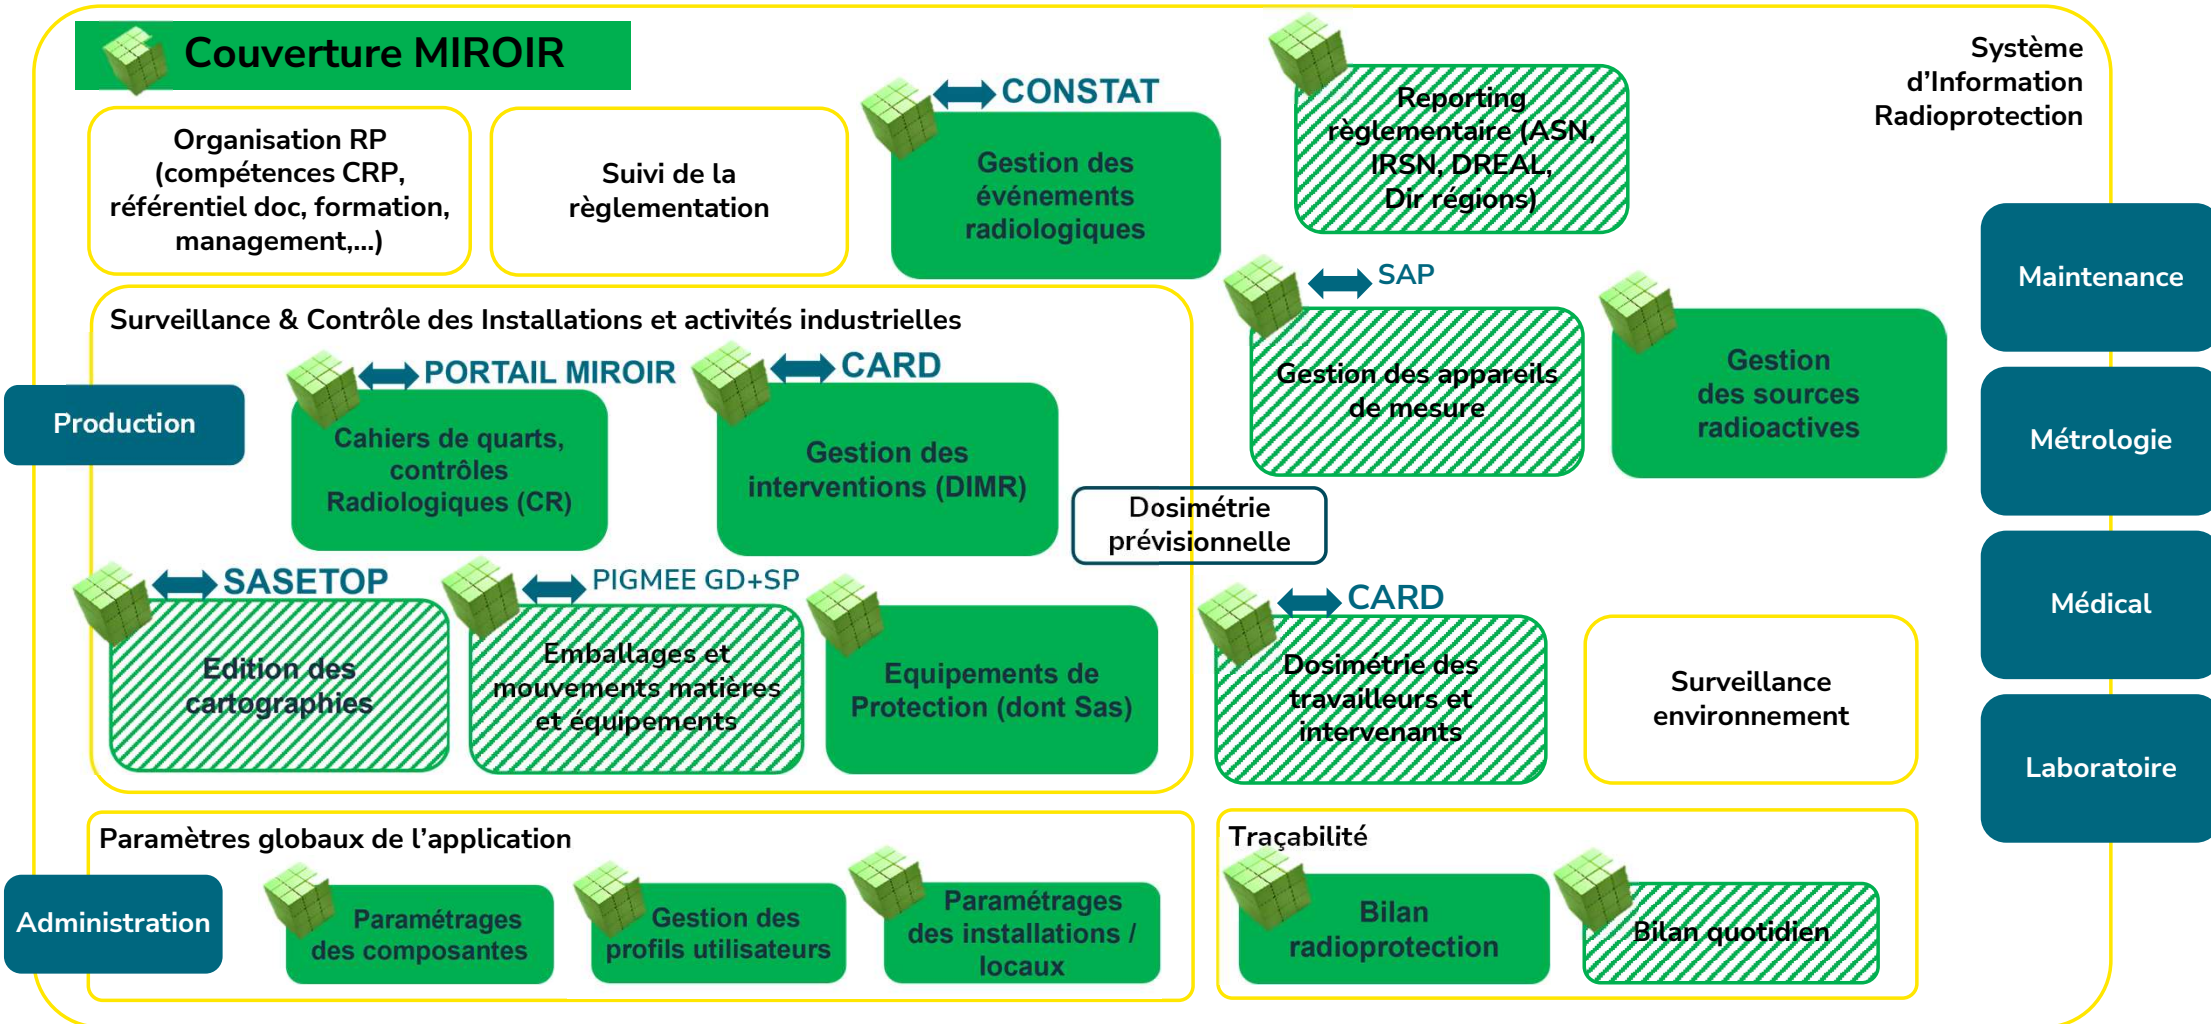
Couverture MIROIR

Système d'Information Radioprotection

Organisation RP (compétences CRP, référentiel doc, formation, management,...)

Suivi de la règlementation

CONSTAT

Gestion des événements radiologiques

Reporting règlementaire (ASN, IRSN, DREAL, Dir régions)

Maintenance

Métrologie

Médical

Laboratoire

Surveillance & Contrôle des Installations et activités industrielles

Production

PORTAIL MIROIR

Cahiers de quarts, contrôles Radiologiques (CR)

CARD

Gestion des interventions (DIMR)

SAP

Gestion des appareils de mesure

Gestion des sources radioactives

Dosimétrie prévisionnelle

SASETOP

Edition des cartographies

PIGMEE GD+SP

Emballages et mouvements matières et équipements

Equipements de Protection (dont Sas)

CARD

Dosimétrie des travailleurs et intervenants

Surveillance environnement

Paramètres globaux de l'application

Administration

Paramétrages des composantes

Gestion des profils utilisateurs

Paramétrages des installations / locaux

Traçabilité

Bilan radioprotection

Bilan quotidien